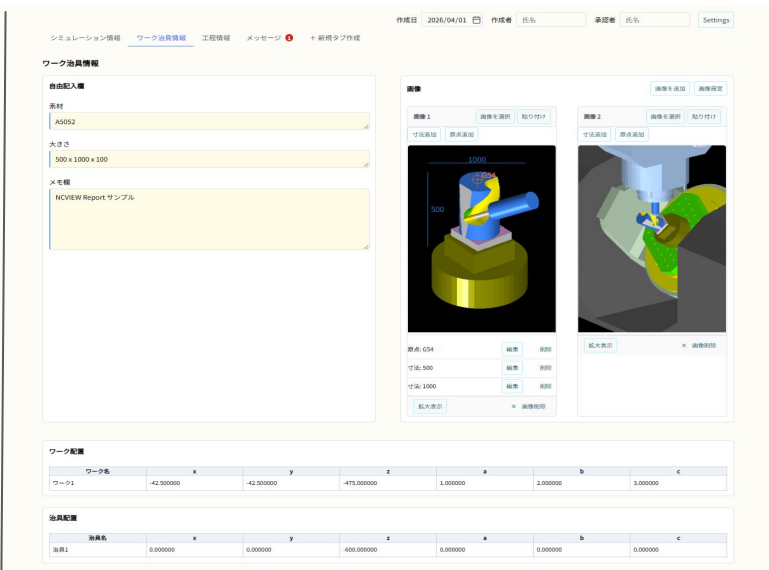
作成日 2026/04/01 作成者 氏名 承認者 氏名 Settings

シミュレーション情報 ワーク治具情報 工程情報 メッセージ 1 + 新規タブ作成

ワーク治具情報

自由記入欄

素材
A5052

大きさ
500 x 1000 x 100

メモ欄
NCVIEW Report サンプル

画像 画像を追加 画像確定

画像 1 画像を選択 貼り付け
寸法追加 原点追加

1000
G54
500

原点: G54 編集 削除
寸法: 500 編集 削除
寸法: 1000 編集 削除
拡大表示 × 画像削除

画像 2 画像を選択 貼り付け
寸法追加 原点追加

拡大表示 × 画像削除

ワーク配置

| ワーク名 | x | y | z | a | b | c |
|---|---|---|---|---|---|---|
| ワーク1 | -42.500000 | -42.500000 | -475.000000 | 1.000000 | 2.000000 | 3.000000 |

治具配置

| 治具名 | x | y | z | a | b | c |
|---|---|---|---|---|---|---|
| 治具1 | 0.000000 | 0.000000 | -600.000000 | 0.000000 | 0.000000 | 0.000000 |